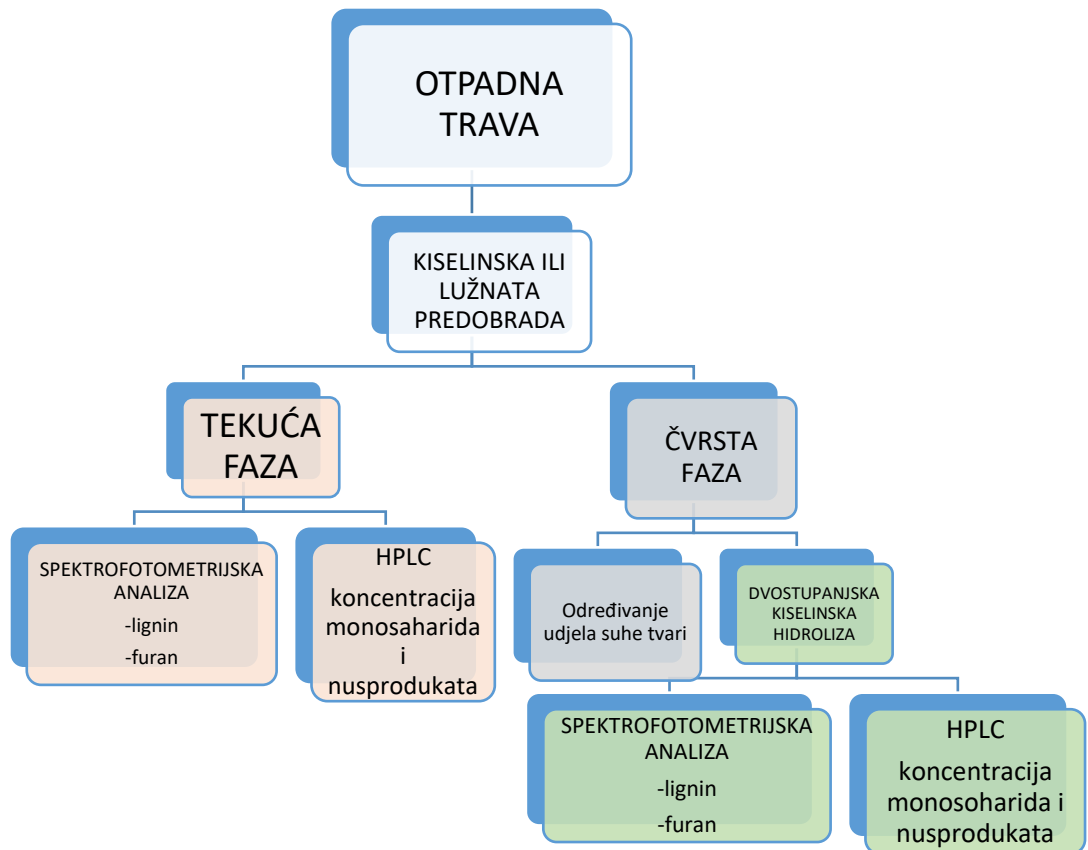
OTPADNA TRAVA

KISELINSKA ILI LUŽNATA PREDOBRADA

TEKUĆA FAZA

ČVRSTA FAZA

SPEKTROFOTOMETRIJSKA ANALIZA
-lignin
-furan

HPLC
koncentracija monosaharida i nusprodukata

Određivanje udjela suhe tvari

DVOSTUPANJSKA KISELINSKA HIDROLIZA

SPEKTROFOTOMETRIJSKA ANALIZA
-lignin
-furan

HPLC
koncentracija monosoharida i nusprodukata